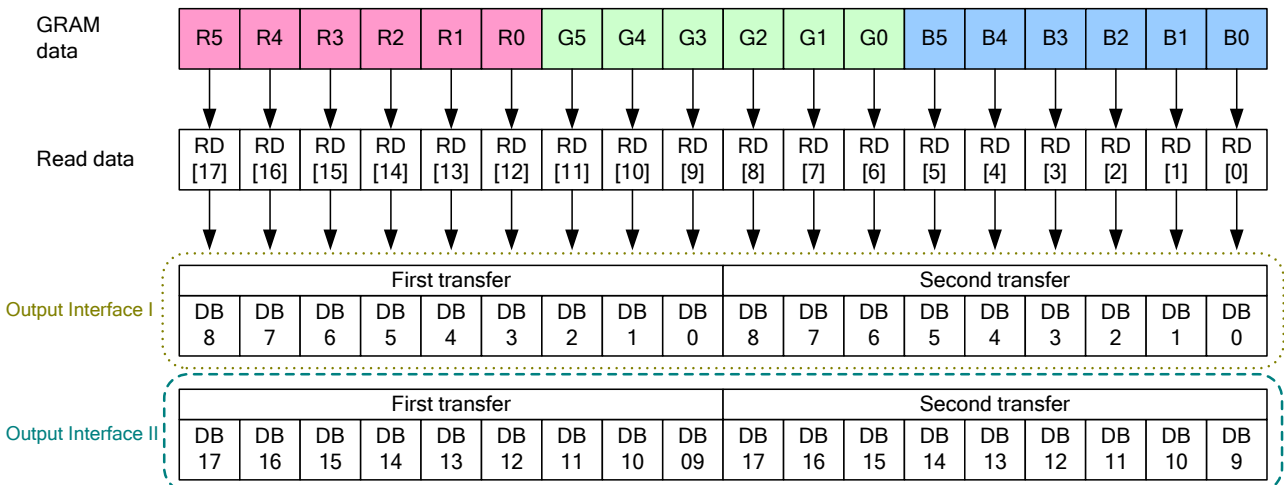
GRAM data

| R5 | R4 | R3 | R2 | R1 | R0 | G5 | G4 | G3 | G2 | G1 | G0 | B5 | B4 | B3 | B2 | B1 | B0 |
|---|---|---|---|---|---|---|---|---|---|---|---|---|---|---|---|---|---|

Read data

| RD [17] | RD [16] | RD [15] | RD [14] | RD [13] | RD [12] | RD [11] | RD [10] | RD [9] | RD [8] | RD [7] | RD [6] | RD [5] | RD [4] | RD [3] | RD [2] | RD [1] | RD [0] |
|---|---|---|---|---|---|---|---|---|---|---|---|---|---|---|---|---|---|

Output Interface I

| First transfer | | | | | | | | | Second transfer | | | | | | | | |
|---|---|---|---|---|---|---|---|---|---|---|---|---|---|---|---|---|---|
| DB 8 | DB 7 | DB 6 | DB 5 | DB 4 | DB 3 | DB 2 | DB 1 | DB 0 | DB 8 | DB 7 | DB 6 | DB 5 | DB 4 | DB 3 | DB 2 | DB 1 | DB 0 |

Output Interface II

| First transfer | | | | | | | | | Second transfer | | | | | | | | |
|---|---|---|---|---|---|---|---|---|---|---|---|---|---|---|---|---|---|
| DB 17 | DB 16 | DB 15 | DB 14 | DB 13 | DB 12 | DB 11 | DB 10 | DB 09 | DB 17 | DB 16 | DB 15 | DB 14 | DB 13 | DB 12 | DB 11 | DB 10 | DB 9 |